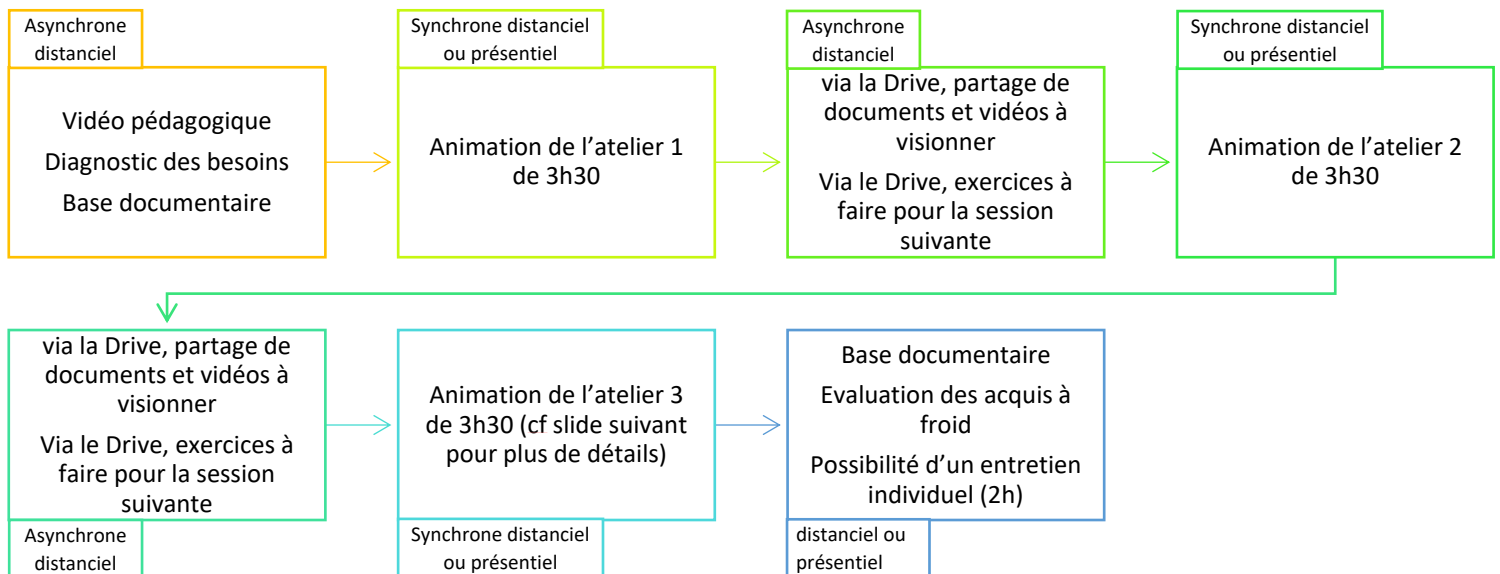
Asynchrone distanciel

Vidéo pédagogique

Diagnostic des besoins

Base documentaire

Synchrone distanciel ou présentiel

Animation de l’atelier 1 de 3h30

Asynchrone distanciel

via la Drive, partage de documents et vidéos à visionner

Via le Drive, exercices à faire pour la session suivante

Synchrone distanciel ou présentiel

Animation de l’atelier 2 de 3h30

via la Drive, partage de documents et vidéos à visionner

Via le Drive, exercices à faire pour la session suivante

Asynchrone distanciel

Animation de l’atelier 3 de 3h30 (cf slide suivant pour plus de détails)

Synchrone distanciel ou présentiel

Base documentaire

Evaluation des acquis à froid

Possibilité d’un entretien individuel (2h)

distanciel ou présentiel